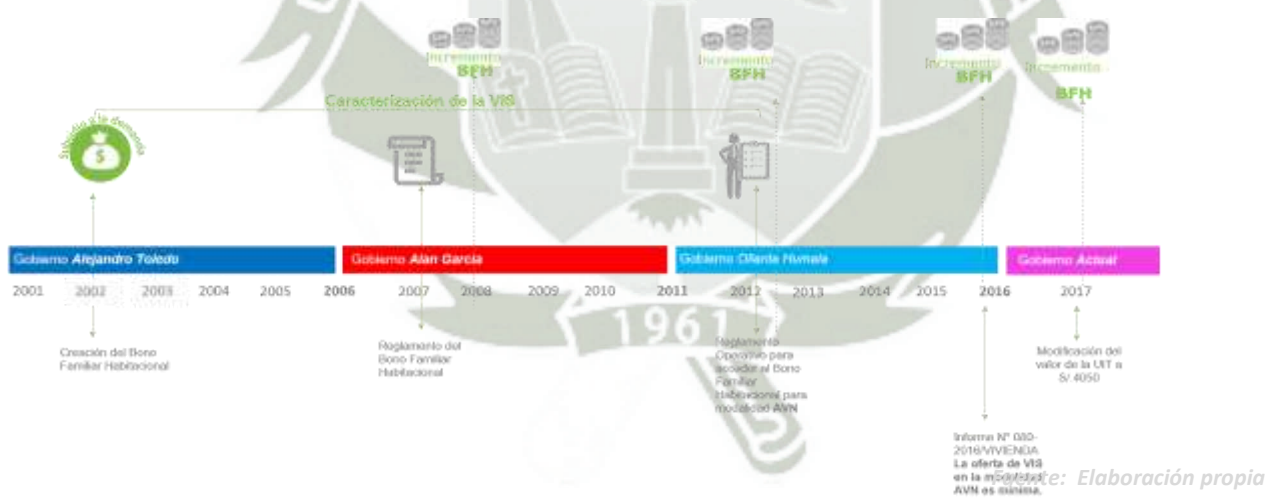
Incremento BFH

Incremento BFH

Incremento BFH

Incremento BFH

Caracterización de la VIS

Subsidio a la demanda

$

Gobierno Alejandro Toledo

Gobierno Alan García

Gobierno Ollanta Humala

Gobierno Actual

2001 2002 2003 2004 2005 2006 2007 2008 2009 2010 2011 2012 2013 2014 2015 2016 2017

Creación del Bono Familiar Habitacional

Reglamento del Bono Familiar Habitacional

Reglamento Operativo para acceder al Bono Familiar Habitacional para modalidad AVN

Modificación del valor de la UIT a S/ 4050

Informe N° 080-2016/VIVIENDA La oferta de VIS en la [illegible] AVN es mínima.

Fuente: Elaboración propia